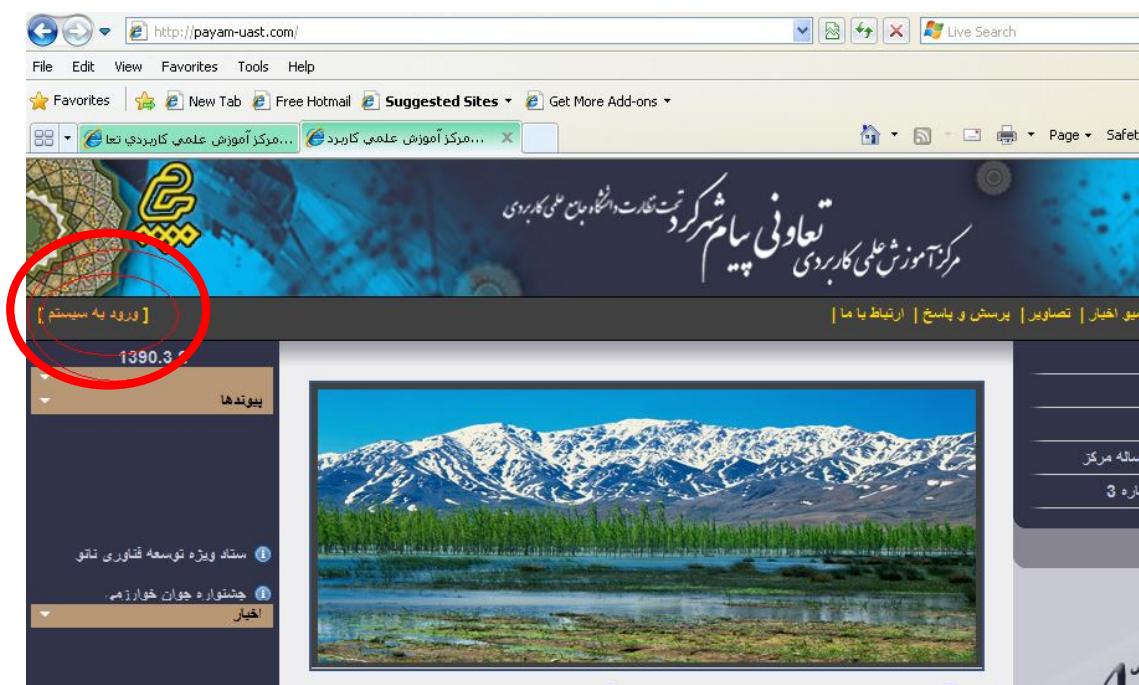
http://payam-uast.com/

Live Search

File Edit View Favorites Tools Help

Favorites | New Tab | Free Hotmail | Suggested Sites ▾ | Get More Add-ons ▾

مركز آموزش علمي كاربردي تعا... | مركز آموزش علمي كاربرد...

Page ▾ Safet

مرکز آموزش علمی کاربردی تعاونی پیام شهرکرد تحت نظارت دانشگاه جامع علمی کاربردی

[ ورود به سيستم ]

يو اخبار | تصاوير | پرسش و پاسخ | ارتباط با ما |

1390.3.

پيوندها

ستاد ويژه توسعه فناوری نانو

جشنواره جوان خوارزمی

اخبار

ساله مركز

اره 3